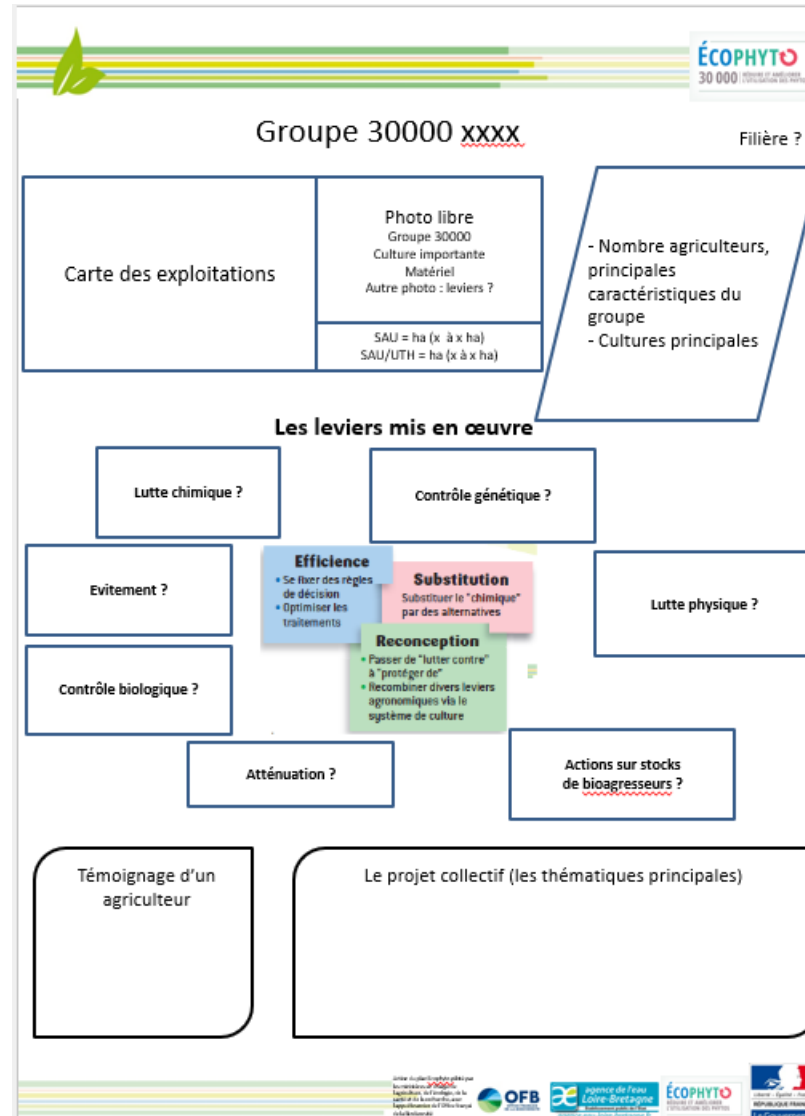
ÉCOPHYTO
30 000

Groupe 30000 xxxx

Filière ?

Carte des exploitations

Photo libre
Groupe 30000
Culture importante
Matériel
Autre photo : leviers ?

SAU = ha (x à x ha)
SAU/UTH = ha (x à x ha)

- Nombre agriculteurs, principales caractéristiques du groupe
- Cultures principales

Les leviers mis en œuvre

Lutte chimique ?

Contrôle génétique ?

Evitement ?

Efficience
• Se fixer des règles de décision
• Optimiser les traitements

Substitution
Substituer le "chimique" par des alternatives

Reconception
• Passer de "lutter contre" à "protéger de"
• Recombiner divers leviers agronomiques via le système de culture

Lutte physique ?

Contrôle biologique ?

Atténuation ?

Actions sur stocks de bioagresseurs ?

Témoignage d'un agriculteur

Le projet collectif (les thématiques principales)

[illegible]

OFB

agence de l'eau Loire-Bretagne

ÉCOPHYTO

RÉPUBLIQUE FRANÇAISE